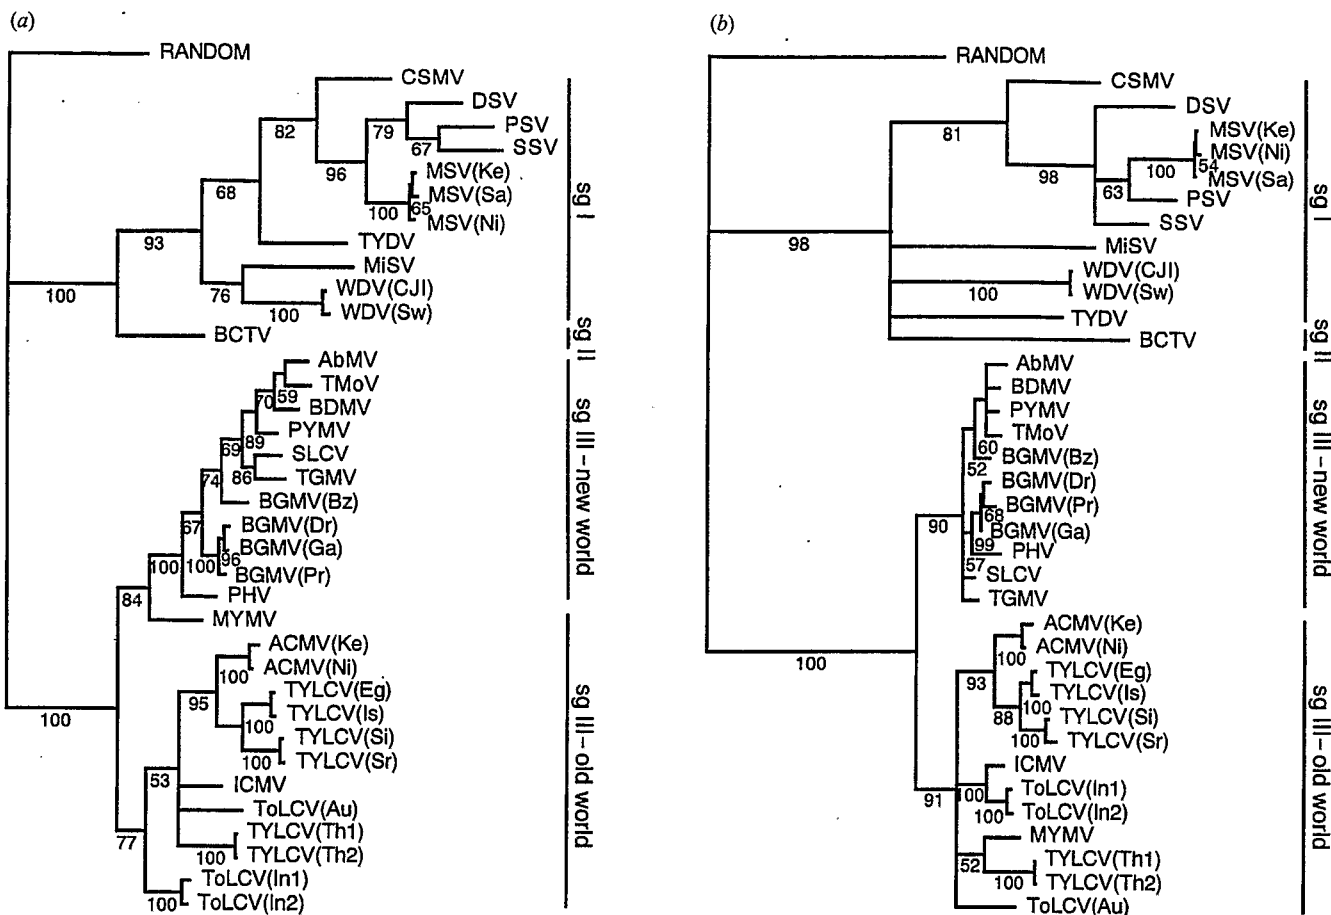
(a)

RANDOM
CSMV
DSV
PSV
SSV
MSV(Ke)
MSV(Sa)
MSV(Ni)
TYDV
MiSV
WDV(CJI)
WDV(Sw)
BCTV
AbMV
TMoV
BDMV
PYMV
SLCV
TGMV
BGMV(Bz)
BGMV(Dr)
BGMV(Ga)
BGMV(Pr)
PHV
MYMV
ACMV(Ke)
ACMV(Ni)
TYLCV(Eg)
TYLCV(Is)
TYLCV(Si)
TYLCV(Sr)
ICMV
ToLCV(Au)
TYLCV(Th1)
TYLCV(Th2)
ToLCV(In1)
ToLCV(In2)

82 79 67 96 100 65 68 93 100 76 100 70 59 89 69 86 74 67 96 100 100 84 100 95 100 100 53 100 77 100 100

sg I
sg II
sg III – new world
sg III – old world

(b)

RANDOM
CSMV
DSV
MSV(Ke)
MSV(Ni)
MSV(Sa)
PSV
SSV
MiSV
WDV(CJI)
WDV(Sw)
TYDV
BCTV
AbMV
BDMV
PYMV
TMoV
BGMV(Bz)
BGMV(Dr)
BGMV(Pr)
BGMV(Ga)
PHV
SLCV
TGMV
ACMV(Ke)
ACMV(Ni)
TYLCV(Eg)
TYLCV(Is)
TYLCV(Si)
TYLCV(Sr)
ICMV
ToLCV(In1)
ToLCV(In2)
MYMV
TYLCV(Th1)
TYLCV(Th2)
ToLCV(Au)

81 54 100 98 63 98 100 60 52 68 90 99 57 100 100 93 88 100 100 100 91 52 100

sg I
sg II
sg III – new world
sg III – old world